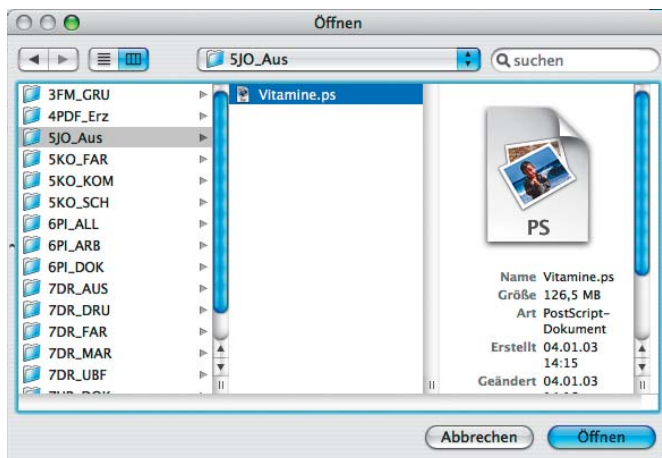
Öffnen

5JO_Aus

suchen

3FM_GRU
4PDF_Erz
5JO_Aus
5KO_FAR
5KO_KOM
5KO_SCH
6PI_ALL
6PI_ARB
6PI_DOK
7DR_AUS
7DR_DRU
7DR_FAR
7DR_MAR
7DR_UBF
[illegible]

Vitamine.ps

PS

Name Vitamine.ps
Größe 126,5 MB
Art PostScript-Dokument
Erstellt 04.01.03 14:15
Geändert 04.01.03 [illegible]

Abbrechen
Öffnen